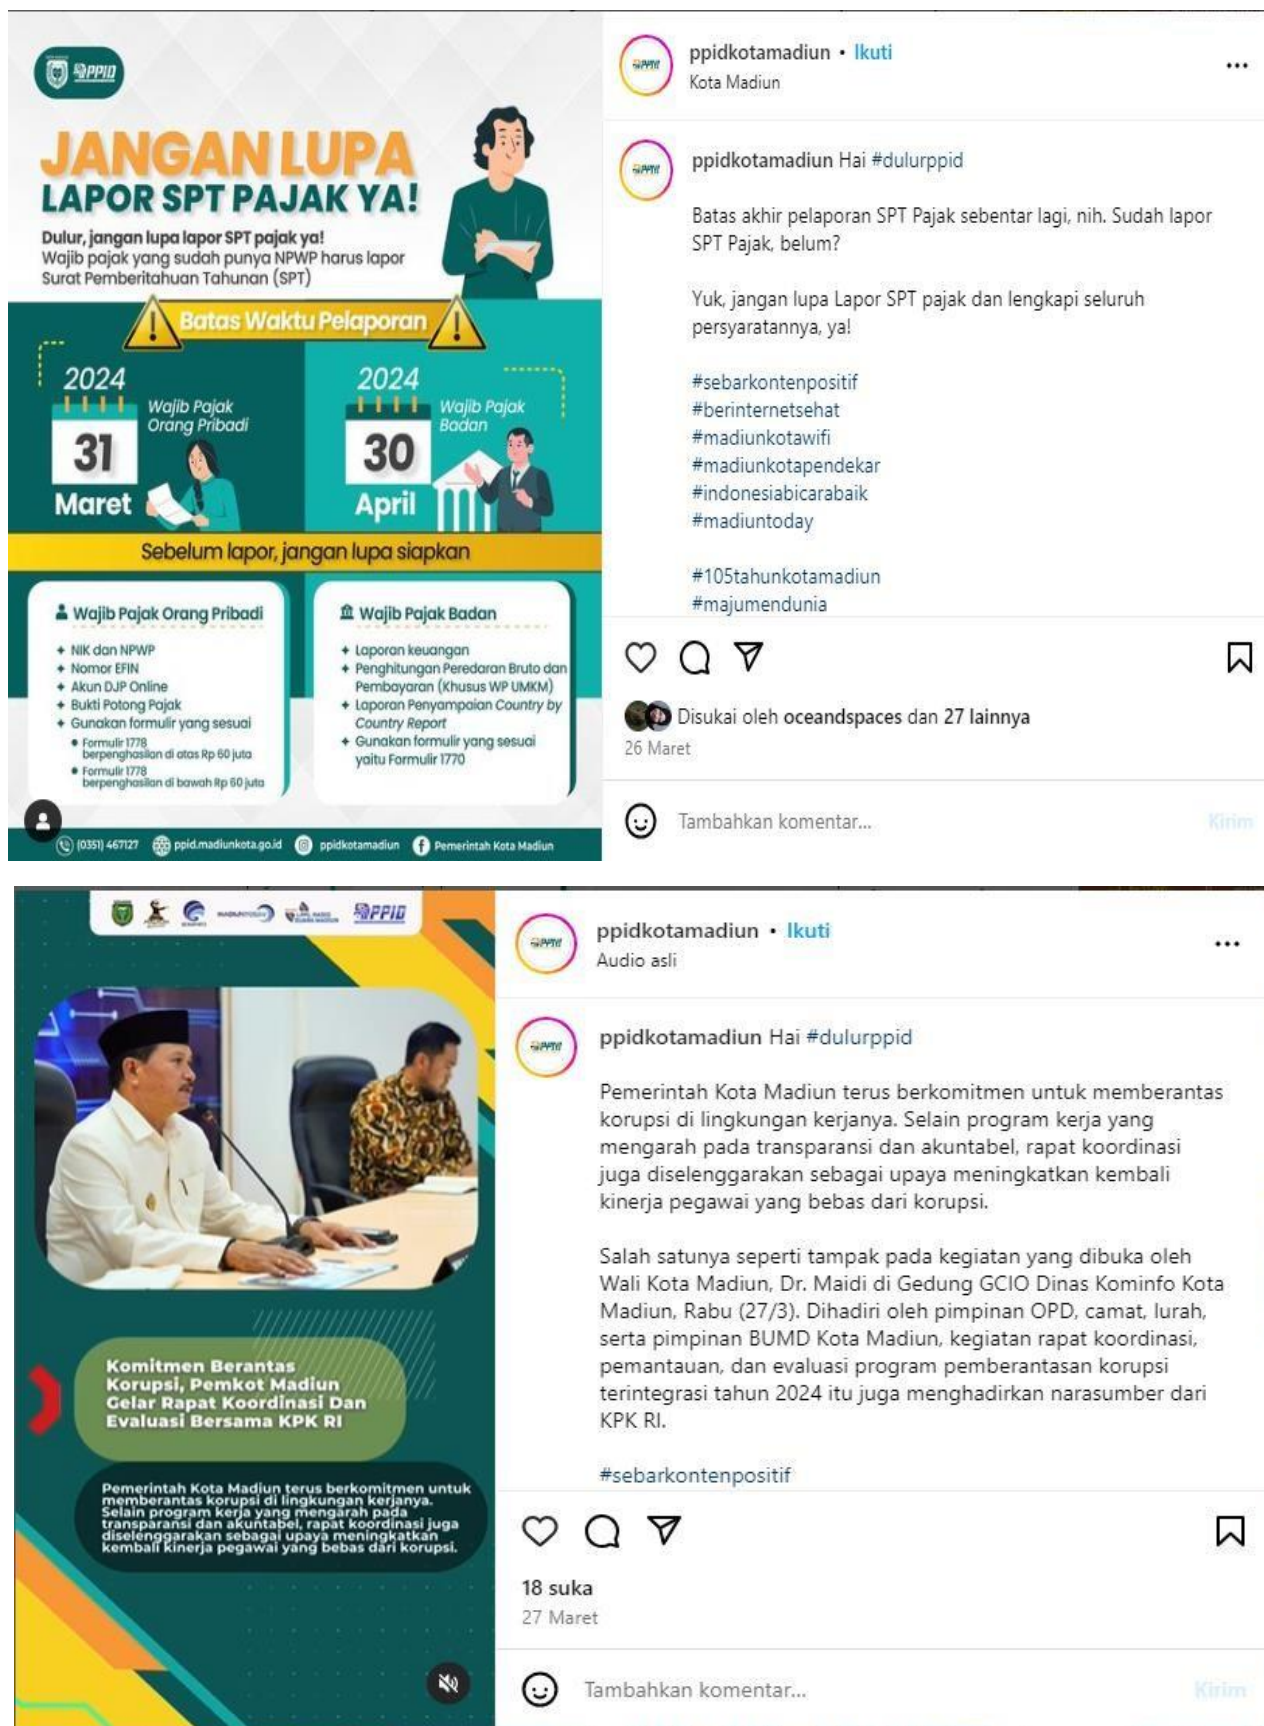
PPID

JANGAN LUPA LAPOR SPT PAJAK YA!

Dulur, jangan lupa lapor SPT pajak ya!
Wajib pajak yang sudah punya NPWP harus lapor Surat Pemberitahuan Tahunan (SPT)

Batas Waktu Pelaporan

2024
31
Maret
Wajib Pajak Orang Pribadi

2024
30
April
Wajib Pajak Badan

Sebelum lapor, jangan lupa siapkan

Wajib Pajak Orang Pribadi
+ NIK dan NPWP
+ Nomor EFIN
+ Akun DJP Online
+ Bukti Potong Pajak
+ Gunakan formulir yang sesuai
• Formulir 1778 berpenghasilan di atas Rp 60 juta
• Formulir 1778 berpenghasilan di bawah Rp 60 juta

Wajib Pajak Badan
+ Laporan keuangan
+ Penghitungan Peredaran Bruto dan Pembayaran (Khusus WP UMKM)
+ Laporan Penyampaian Country by Country Report
+ Gunakan formulir yang sesuai yaitu Formulir 1770

(0351) 467127 ppid.madiunkota.go.id ppidkotamadiun Pemerintah Kota Madiun

ppidkotamadiun • Ikuti
Kota Madiun

ppidkotamadiun Hai #dulurppid

Batas akhir pelaporan SPT Pajak sebentar lagi, nih. Sudah lapor SPT Pajak, belum?

Yuk, jangan lupa Lapor SPT pajak dan lengkapi seluruh persyaratannya, ya!

#sebarkontenpositif
#berinternetsehat
#madiunkotawifi
#madiunkotapendekar
#indonesiabicarabaik
#madiuntoday

#105tahunkotamadiun
#majumendunia

Disukai oleh oceandspaces dan 27 lainnya
26 Maret

Tambahkan komentar...
Kirim

PPID

Komitmen Berantas Korupsi, Pemkot Madiun Gelar Rapat Koordinasi Dan Evaluasi Bersama KPK RI

Pemerintah Kota Madiun terus berkomitmen untuk memberantas korupsi di lingkungan kerjanya. Selain program kerja yang mengarah pada transparansi dan akuntabel, rapat koordinasi juga diselenggarakan sebagai upaya meningkatkan kembali kinerja pegawai yang bebas dari korupsi.

ppidkotamadiun • Ikuti
Audio asli

ppidkotamadiun Hai #dulurppid

Pemerintah Kota Madiun terus berkomitmen untuk memberantas korupsi di lingkungan kerjanya. Selain program kerja yang mengarah pada transparansi dan akuntabel, rapat koordinasi juga diselenggarakan sebagai upaya meningkatkan kembali kinerja pegawai yang bebas dari korupsi.

Salah satunya seperti tampak pada kegiatan yang dibuka oleh Wali Kota Madiun, Dr. Maidi di Gedung GCIO Dinas Kominfo Kota Madiun, Rabu (27/3). Dihadiri oleh pimpinan OPD, camat, lurah, serta pimpinan BUMD Kota Madiun, kegiatan rapat koordinasi, pemantauan, dan evaluasi program pemberantasan korupsi terintegrasi tahun 2024 itu juga menghadirkan narasumber dari KPK RI.

#sebarkontenpositif

18 suka
27 Maret

Tambahkan komentar...
Kirim